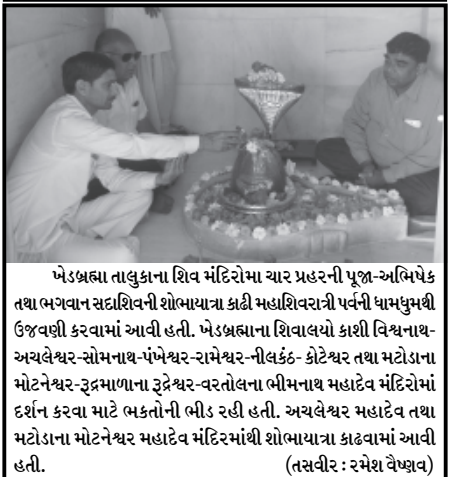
ખેડબ્રહ્મા તાલુકાના શિવ મંદિરોમા ચાર પ્રહરની પૂજા-અભિષેક તથા ભગવાન સદાશિવની શોભાયાત્રા કાઢી મહાશિવરાત્રી પર્વની ધામધુમથી ઉજવણી કરવામાં આવી હતી. ખેડબ્રહ્માના શિવાલયો કાશી વિશ્વનાથ-અચલેશ્વર-સોમનાથ-પંખેશ્વર-રામેશ્વર-નીલકંઠ- કોટેશ્વર તથા મટોડાના મોટનેશ્વર-રૂદ્રમાળાના રૂદ્રેશ્વર-વરતોલના ભીમનાથ મહાદેવ મંદિરોમાં દર્શન કરવા માટે ભકતોની ભીડ રહી હતી. અચલેશ્વર મહાદેવ તથા મટોડાના મોટનેશ્વર મહાદેવ મંદિરમાંથી શોભાયાત્રા કાઢવામાં આવી હતી. (તસવીર : રમેશ વૈષ્ણવ)